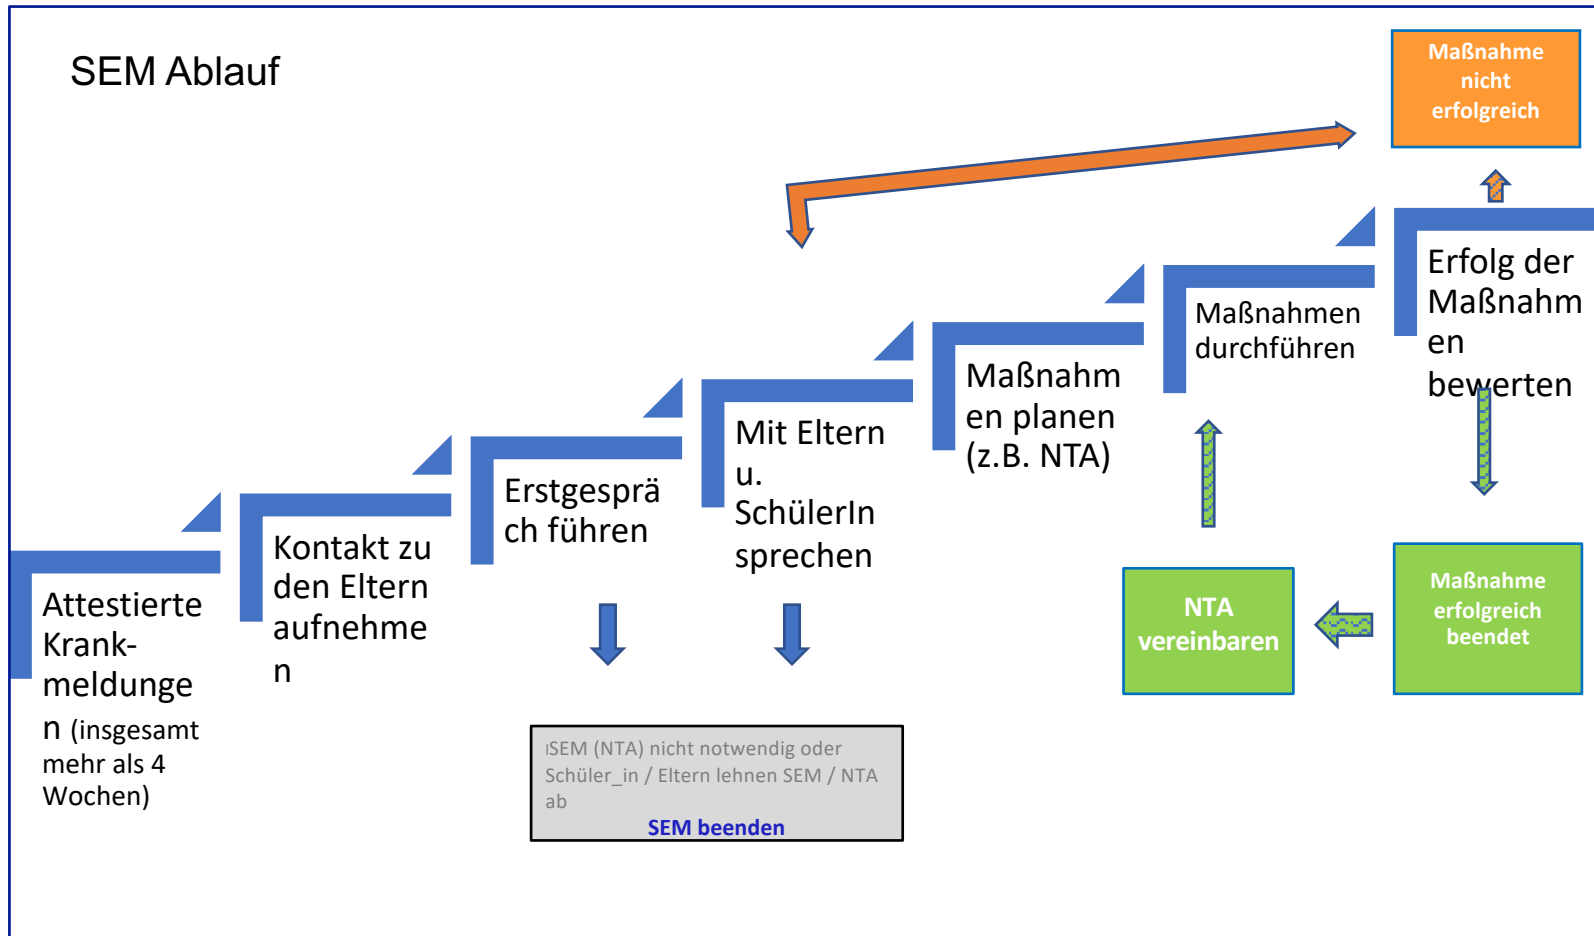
SEM Ablauf

Maßnahme nicht erfolgreich

Attestierte Krankmeldungen (insgesamt mehr als 4 Wochen)

Kontakt zu den Eltern aufnehmen

Erstgespräch führen

Mit Eltern u. SchülerIn sprechen

Maßnahmen planen (z.B. NTA)

Maßnahmen durchführen

Erfolg der Maßnahmen bewerten

ISEM (NTA) nicht notwendig oder Schüler_in / Eltern lehnen SEM / NTA ab
SEM beenden

NTA vereinbaren

Maßnahme erfolgreich beendet